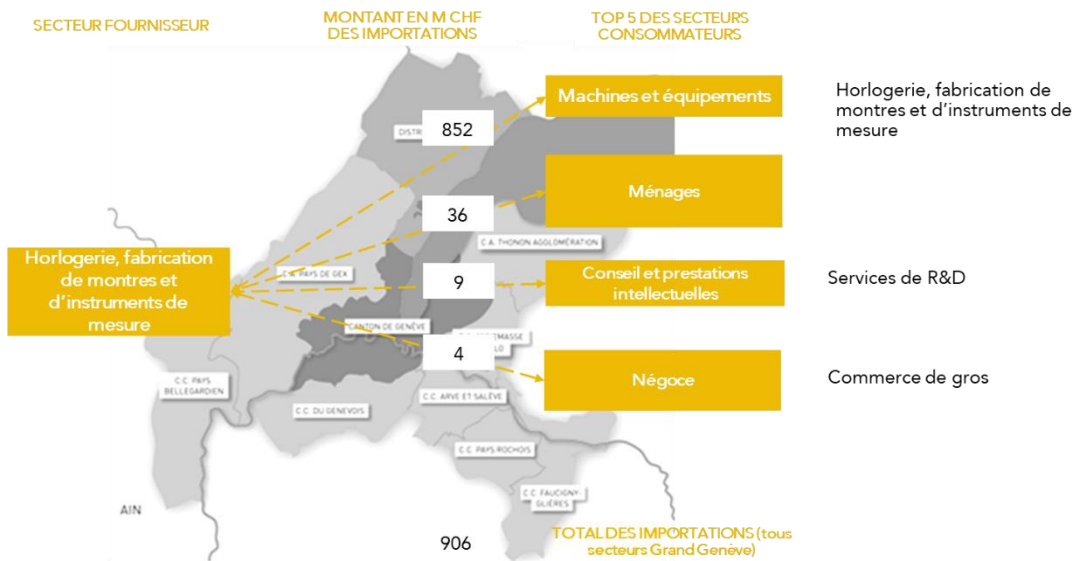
SECTEUR FOURNISSEUR

MONTANT EN M CHF DES IMPORTATIONS

TOP 5 DES SECTEURS CONSOMMATEURS

Horlogerie, fabrication de montres et d'instruments de mesure

852

Machines et équipements

Horlogerie, fabrication de montres et d'instruments de mesure

36

Ménages

9

Conseil et prestations intellectuelles

Services de R&D

4

Négoce

Commerce de gros

DISTR

C.A. THONON AGGLOMÉRATION

C.C. PAYS DE GEX

CANTON DE GENÈVE

ANNEMASSE

LO

C.C. PAYS BELLEGARDIEN

C.C. DU GENEVOIS

C.C. ARVE ET SALÈVE

C.C. PAYS ROCHOIS

C.C. FAUCIGNY-GLIÈRES

AIN

906

TOTAL DES IMPORTATIONS (tous secteurs Grand Genève)